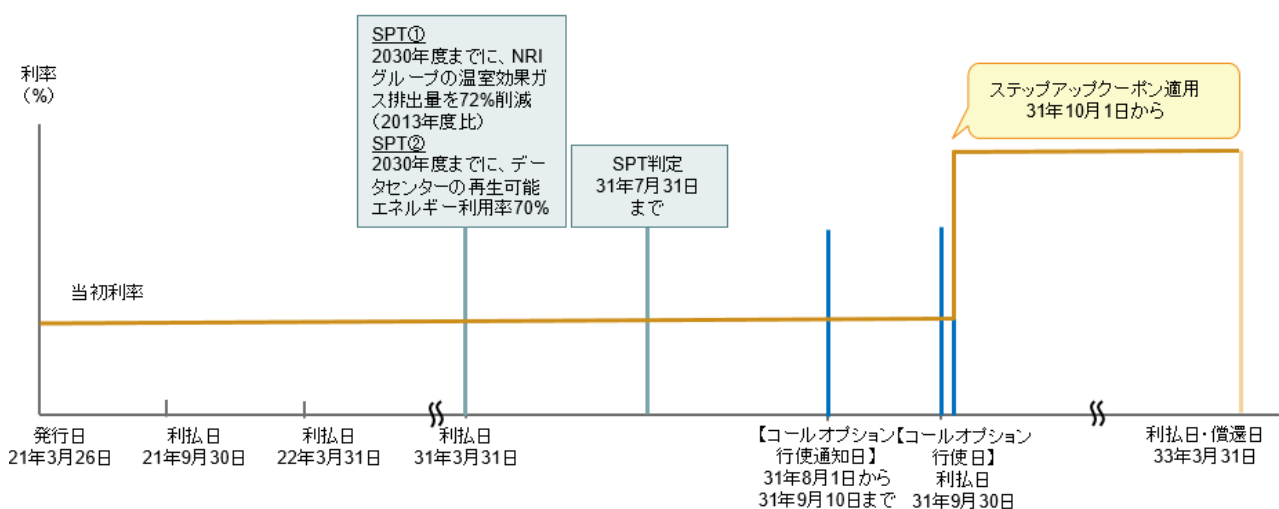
利率
（%）

SPT①
2030年度までに、NRIグループの温室効果ガス排出量を72%削減（2013年度比）
SPT②
2030年度までに、データセンターの再生可能エネルギー利用率70%

SPT判定
31年7月31日まで

ステップアップクーポン適用
31年10月1日から

当初利率

発行日
21年3月26日

利払日
21年9月30日

利払日
22年3月31日

利払日
31年3月31日

【コールオプション行使通知日】
31年8月1日から
31年9月10日まで

【コールオプション行使日】
利払日
31年9月30日

利払日・償還日
33年3月31日